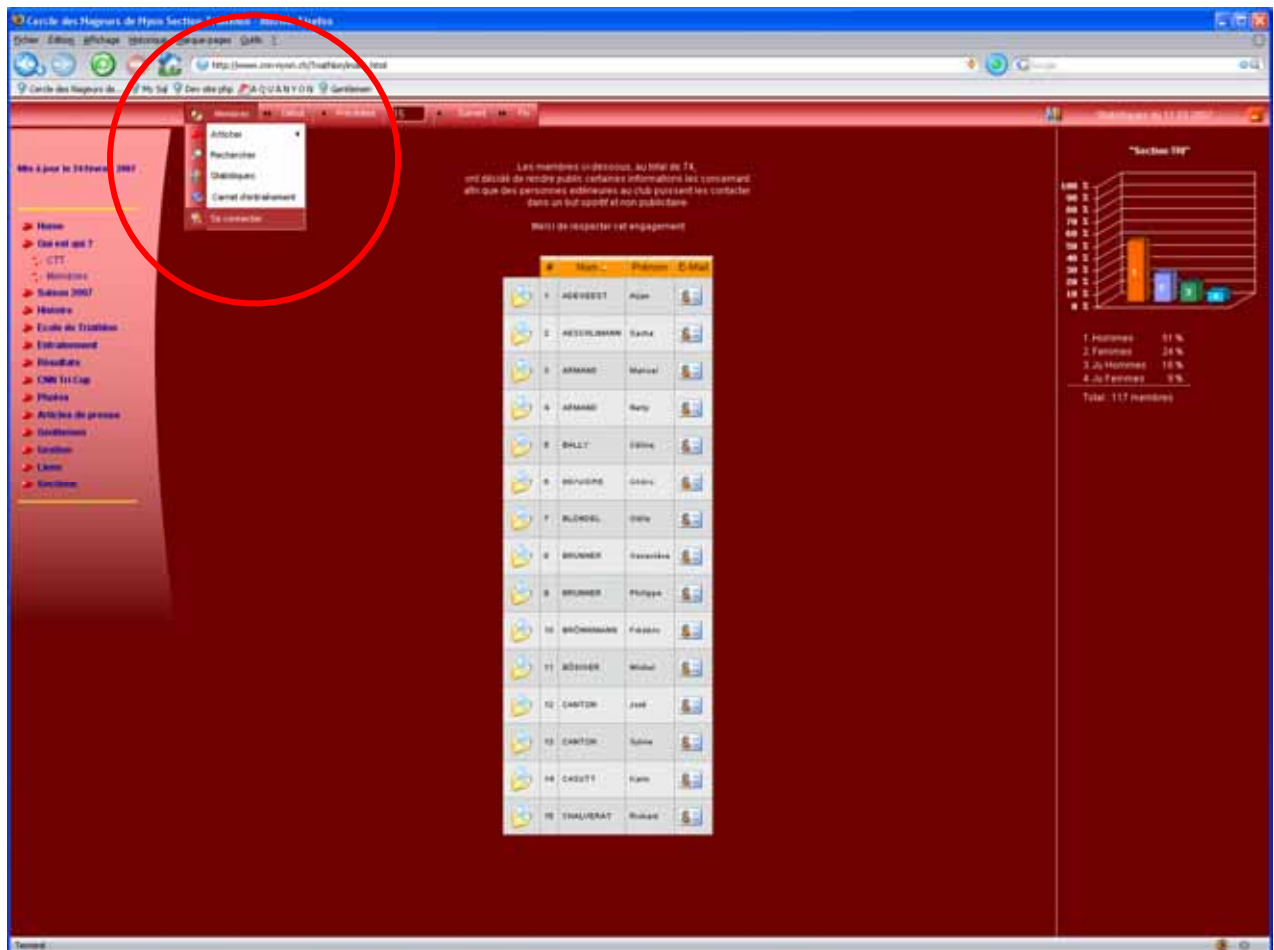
Cercle des Nageurs de Nyon Section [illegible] - Mozilla Firefox

Fichier Edition Affichage Historique Marque-pages Outils ?

http://www.cnn-nyon.ch/Triathlon/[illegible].html

Cercle des Nageurs de... My Sal Dev site php AQUANYON Gestionnen

Membres Début Précédent Suivant Fin

Statistiques du 11.03.2007

Afficher
Rechercher
Statistiques
Carnet d'entraînement
Se connecter

Mis à jour le 24 février 2007

Home
Qui est qui ?
CTT
Membres
Saison 2007
Histoire
Ecole de Triathlon
Entraînement
Résultats
CNN Tri Cup
Photos
Articles de presse
Gestionnen
Gestion
Liens
Sections

Les membres ci-dessous, au total de 74, ont décidé de rendre public certaines informations les concernant afin que des personnes extérieures au club puissent les contacter dans un but sportif et non publicitaire.

Merci de respecter cet engagement.

| | # | Nom | Prénom | E-Mail |
|---|---|---|---|---|
| | 1 | ADEVEEST | Alain | |
| | 2 | AESCHLIMANN | Sacha | |
| | 3 | ARMAND | Manuel | |
| | 4 | ARMAND | Katy | |
| | 5 | BALLY | Céline | |
| | 6 | BEVIGPIE | Cédric | |
| | 7 | BLONDEL | Odile | |
| | 8 | BRUNNER | Geneviève | |
| | 9 | BRUNNER | Philippe | |
| | 10 | BRÖNNIMANN | Frédéric | |
| | 11 | BÖSIGER | Michel | |
| | 12 | CANTON | José | |
| | 13 | CANTON | Sylvie | |
| | 14 | CASUTT | Karin | |
| | 15 | CHALVERAT | Richard | |

"Section TRI"

100 90 80 70 60 50 40 30 20 10 0

1 2 3 4

1.Hommes 51 %
2.Femmes 24 %
3.Ju Hommes 16 %
4.Ju Femmes 9 %

Total : 117 membres

Terminé